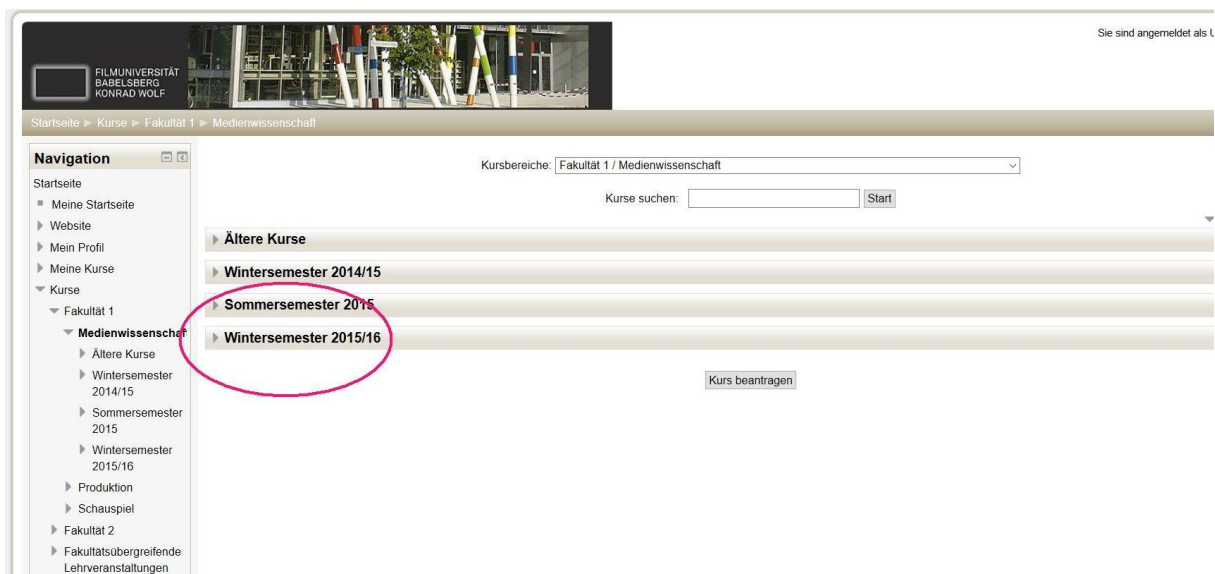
FILMUNIVERSITÄT
BABELSBERG
KONRAD WOLF

Sie sind angemeldet als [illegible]

Startseite ▸ Kurse ▸ Fakultät 1 ▸ Medienwissenschaft

Navigation

Startseite
Meine Startseite
Website
Mein Profil
Meine Kurse
Kurse
Fakultät 1
Medienwissenschaft
Ältere Kurse
Wintersemester 2014/15
Sommersemester 2015
Wintersemester 2015/16
Produktion
Schauspiel
Fakultät 2
Fakultätsübergreifende Lehrveranstaltungen

Kursbereiche: Fakultät 1 / Medienwissenschaft

Kurse suchen: Start

Ältere Kurse

Wintersemester 2014/15

Sommersemester 2015

Wintersemester 2015/16

Kurs beantragen